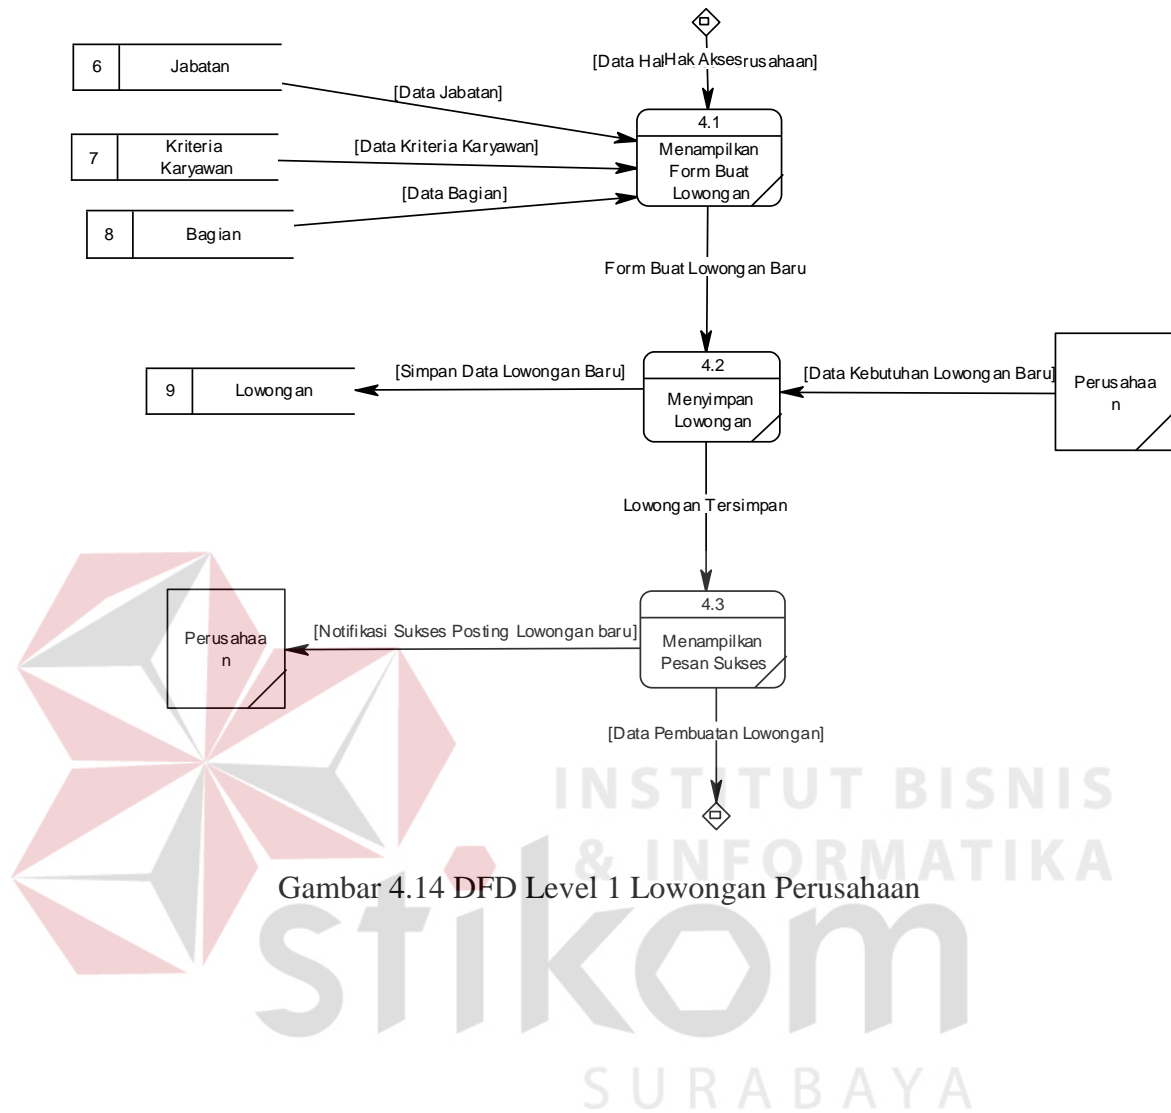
[Data HalHak Aksesrusahaan]

6 | Jabatan

[Data Jabatan]

7 | Kriteria Karyawan

[Data Kriteria Karyawan]

8 | Bagian

[Data Bagian]

4.1
Menampilkan Form Buat Lowongan

Form Buat Lowongan Baru

9 | Lowongan

[Simpan Data Lowongan Baru]

4.2
Menyimpan Lowongan

[Data Kebutuhan Lowongan Baru]

Perusahaan

Lowongan Tersimpan

4.3
Menampilkan Pesan Sukses

[Notifikasi Sukses Posting Lowongan baru]

Perusahaan

[Data Pembuatan Lowongan]

Gambar 4.14 DFD Level 1 Lowongan Perusahaan

INSTITUT BISNIS & INFORMATIKA

stikom

SURABAYA